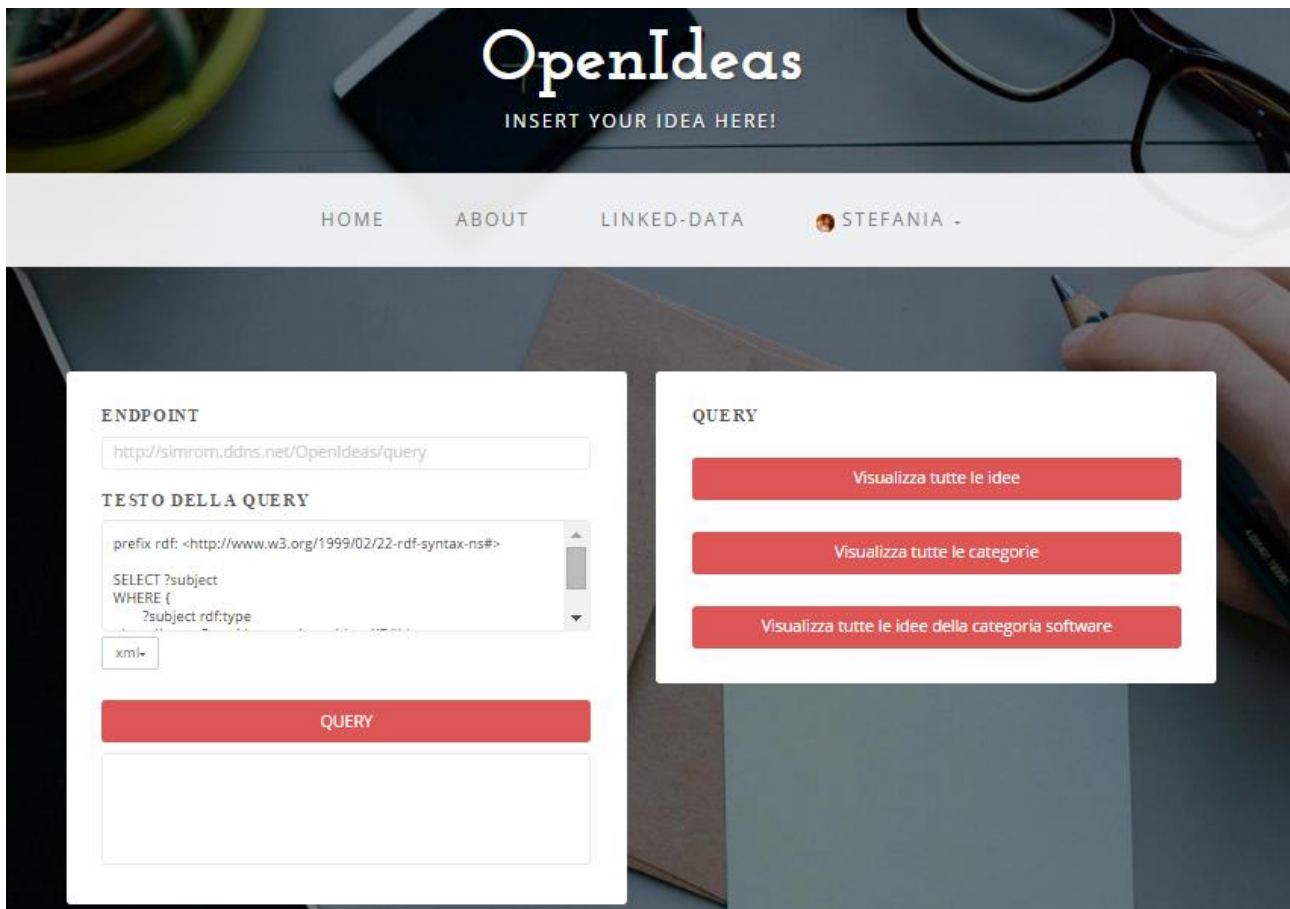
OpenIdeas

INSERT YOUR IDEA HERE!

HOME ABOUT LINKED-DATA STEFANIA

ENDPOINT

http://simrom.ddns.net/OpenIdeas/query

TESTO DELLA QUERY

prefix rdf: <http://www.w3.org/1999/02/22-rdf-syntax-ns#>

SELECT ?subject
WHERE {
?subject rdf:type
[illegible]

xml

QUERY

QUERY

Visualizza tutte le idee

Visualizza tutte le categorie

Visualizza tutte le idee della categoria software